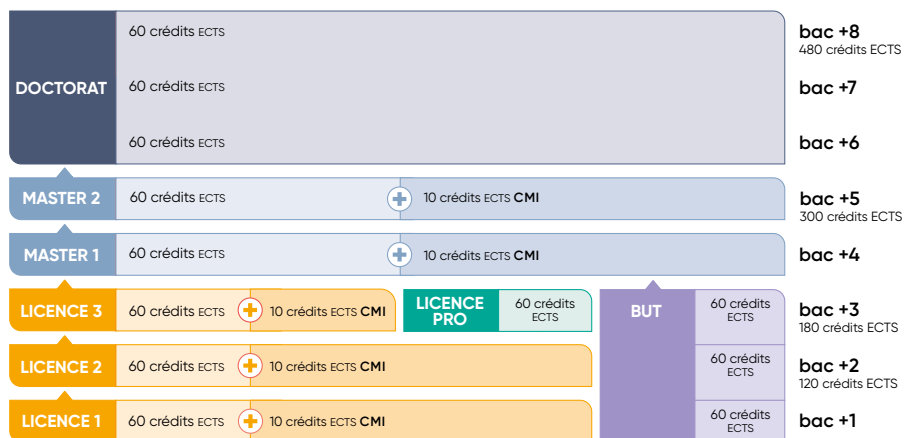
DOCTORAT
60 crédits ECTS
60 crédits ECTS
60 crédits ECTS

bac +8
480 crédits ECTS
bac +7
bac +6

MASTER 2
60 crédits ECTS
10 crédits ECTS CMI
bac +5
300 crédits ECTS

MASTER 1
60 crédits ECTS
10 crédits ECTS CMI
bac +4

LICENCE 3
60 crédits ECTS
10 crédits ECTS CMI
LICENCE PRO
60 crédits ECTS
BUT
60 crédits ECTS
bac +3
180 crédits ECTS

LICENCE 2
60 crédits ECTS
10 crédits ECTS CMI
60 crédits ECTS
bac +2
120 crédits ECTS

LICENCE 1
60 crédits ECTS
10 crédits ECTS CMI
60 crédits ECTS
bac +1